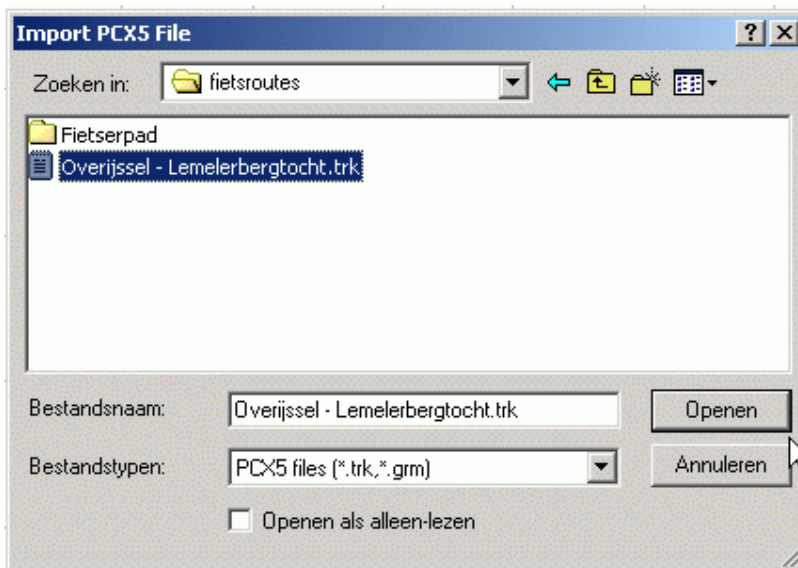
Import PCX5 File

?

X

Zoeken in:

fietsroutes

Fietserpad

Overijssel - Lemelerbergtocht.trk

Bestandsnaam:

Overijssel - Lemelerbergtocht.trk

Openen

Bestandstypen:

PCX5 files (*.trk,*.grm)

Annuleren

Openen als alleen-lezen